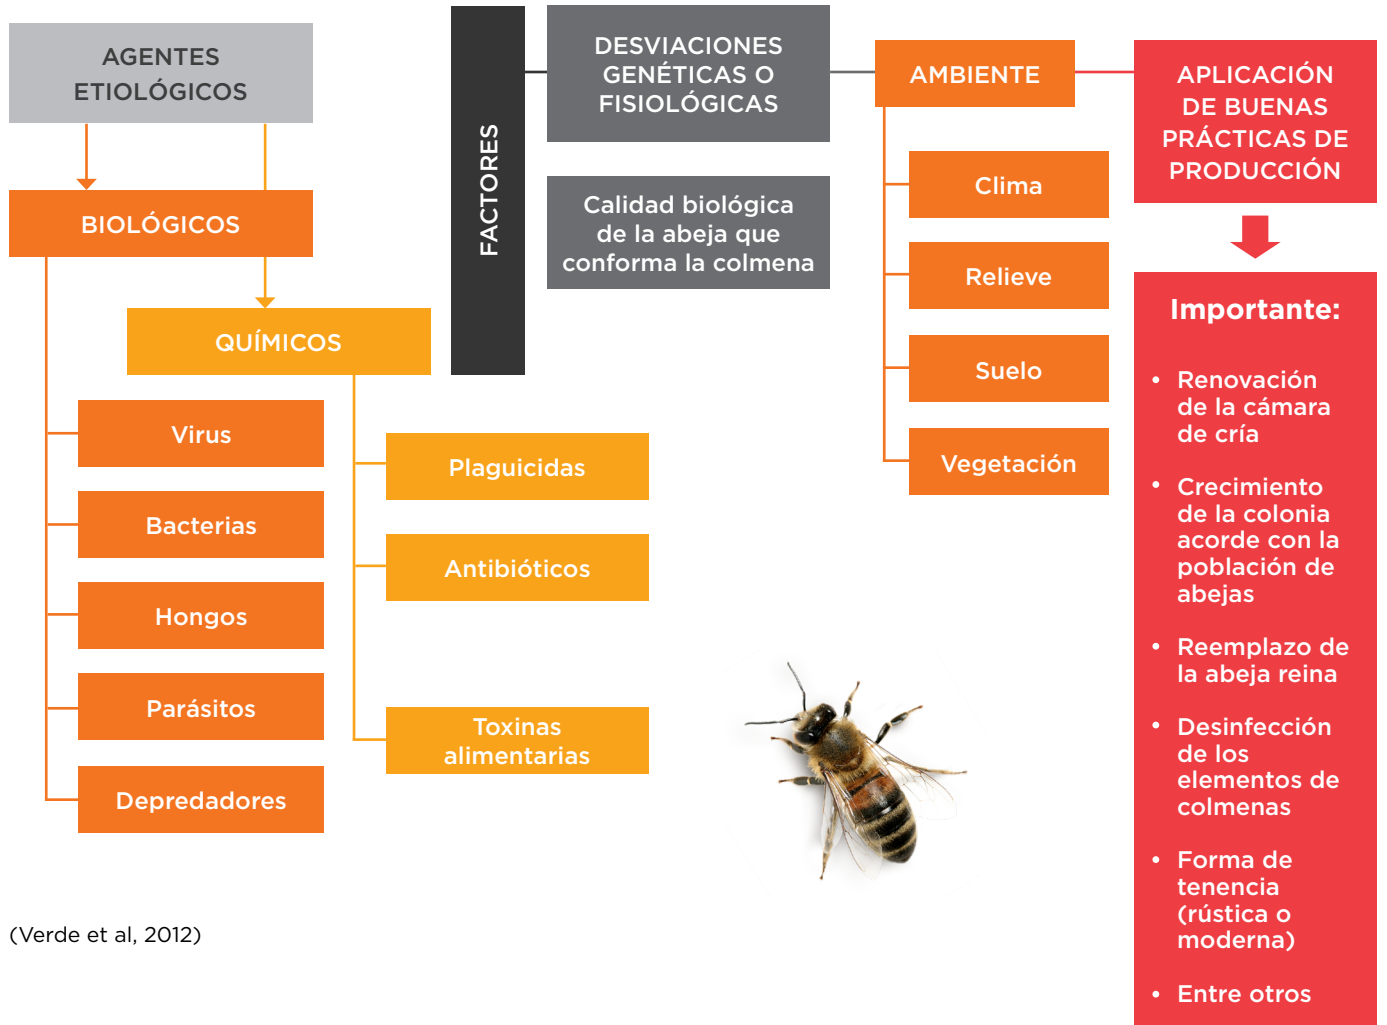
AGENTES ETIOLÓGICOS

BIOLÓGICOS

QUÍMICOS

Virus

Bacterias

Hongos

Parásitos

Depredadores

Plaguicidas

Antibióticos

Toxinas alimentarias

FACTORES

DESVIACIONES GENÉTICAS O FISIOLÓGICAS

Calidad biológica de la abeja que conforma la colmena

AMBIENTE

Clima

Relieve

Suelo

Vegetación

APLICACIÓN DE BUENAS PRÁCTICAS DE PRODUCCIÓN

Importante:

• Renovación de la cámara de cría

• Crecimiento de la colonia acorde con la población de abejas

• Reemplazo de la abeja reina

• Desinfección de los elementos de colmenas

• Forma de tenencia (rústica o moderna)

• Entre otros

(Verde et al, 2012)